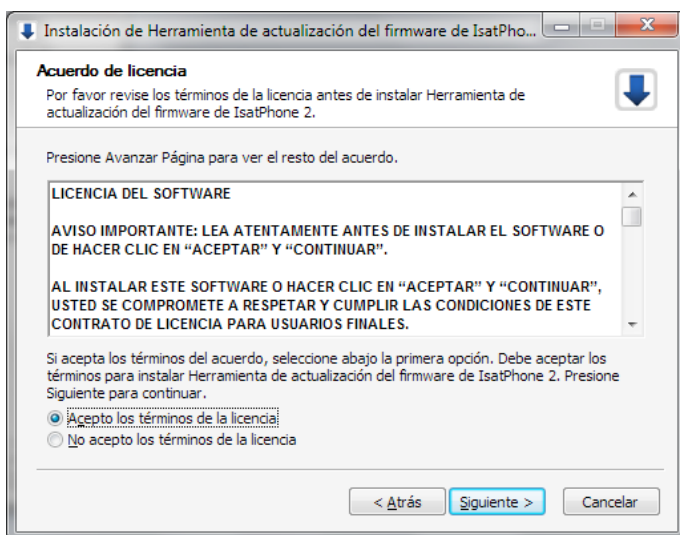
Instalación de Herramienta de actualización del firmware de IsatPho...

Acuerdo de licencia
Por favor revise los términos de la licencia antes de instalar Herramienta de actualización del firmware de IsatPhone 2.

Presione Avanzar Página para ver el resto del acuerdo.

LICENCIA DEL SOFTWARE

AVISO IMPORTANTE: LEA ATENTAMENTE ANTES DE INSTALAR EL SOFTWARE O DE HACER CLIC EN "ACEPTAR" Y "CONTINUAR".

AL INSTALAR ESTE SOFTWARE O HACER CLIC EN "ACEPTAR" Y "CONTINUAR", USTED SE COMPROMETE A RESPETAR Y CUMPLIR LAS CONDICIONES DE ESTE CONTRATO DE LICENCIA PARA USUARIOS FINALES.

Si acepta los términos del acuerdo, seleccione abajo la primera opción. Debe aceptar los términos para instalar Herramienta de actualización del firmware de IsatPhone 2. Presione Siguiente para continuar.

Acepto los términos de la licencia
No acepto los términos de la licencia

< Atrás
Siguiente >
Cancelar